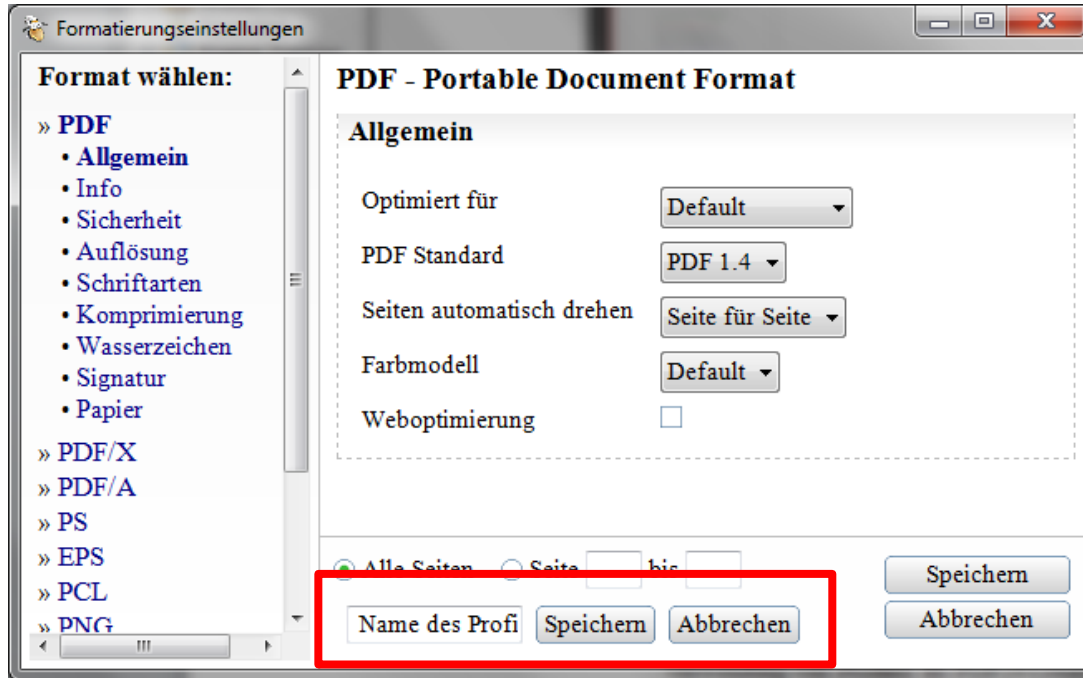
Formatierungseinstellungen

Format wählen:

» PDF
• Allgemein
• Info
• Sicherheit
• Auflösung
• Schriftarten
• Komprimierung
• Wasserzeichen
• Signatur
• Papier
» PDF/X
» PDF/A
» PS
» EPS
» PCL
» PNG

PDF - Portable Document Format

Allgemein

Optimiert für | Default
PDF Standard | PDF 1.4
Seiten automatisch drehen | Seite für Seite
Farbmodell | Default
Weboptimierung

Alle Seiten Seite bis

Name des Profi Speichern Abbrechen

Speichern
Abbrechen